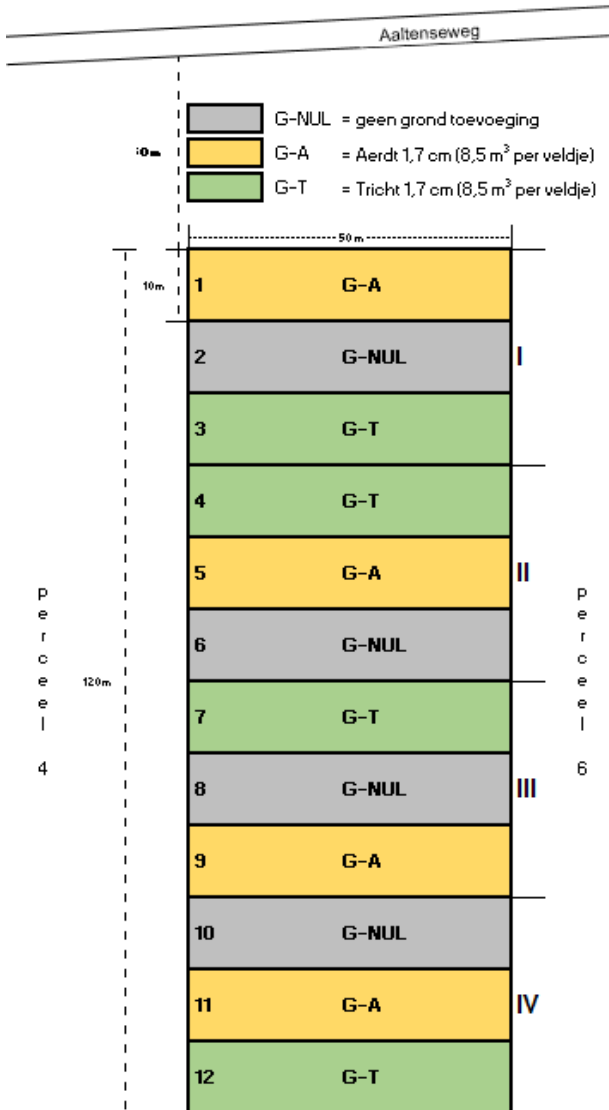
Aaltenseweg

G-NUL = geen grond toevoeging
G-A = Aerdt 1,7 cm (8,5 $m^3$ per veldje)
G-T = Tricht 1,7 cm (8,5 $m^3$ per veldje)

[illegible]0m

50 m

10m

120m

perceel 4

perceel 6

| | | |
|---|---|---|
| 1 | G-A | |
| 2 | G-NUL | I |
| 3 | G-T | |
| 4 | G-T | |
| 5 | G-A | II |
| 6 | G-NUL | |
| 7 | G-T | |
| 8 | G-NUL | III |
| 9 | G-A | |
| 10 | G-NUL | |
| 11 | G-A | IV |
| 12 | G-T | |